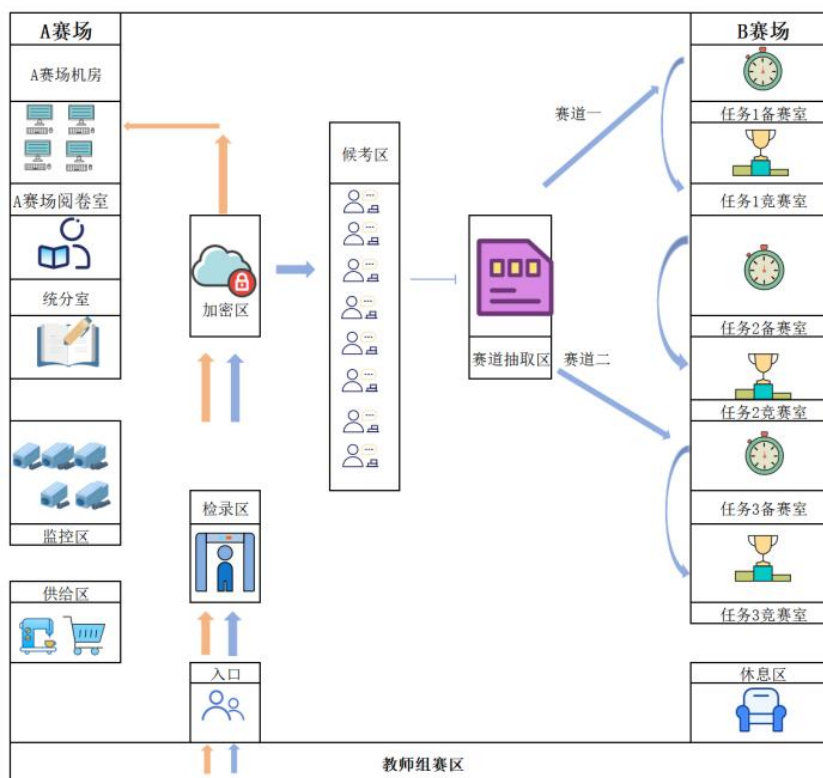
A赛场

A赛场机房

A赛场阅卷室

统分室

监控区

供给区

加密区

检录区

入口

候考区

赛道一

赛道抽取区

赛道二

B赛场

任务1备赛室

任务1竞赛室

任务2备赛室

任务2竞赛室

任务3备赛室

任务3竞赛室

休息区

教师组赛区